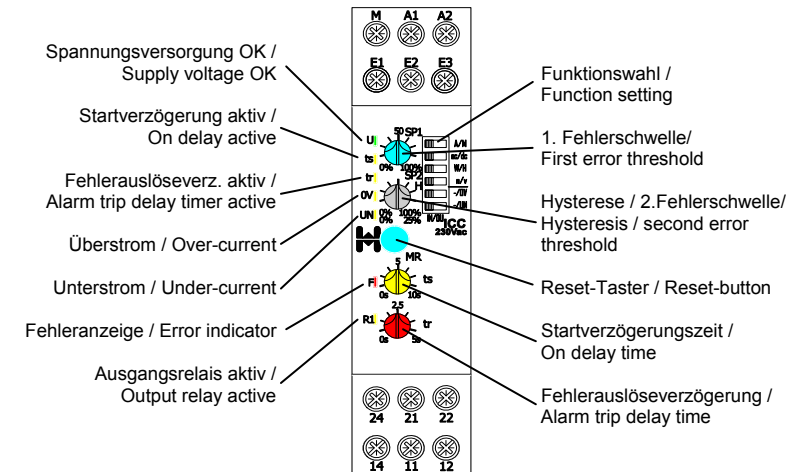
M A1 A2

E1 E2 E3

Spannungsversorgung OK / Supply voltage OK

Startverzögerung aktiv / On delay active

Fehlerauslöseverz. aktiv / Alarm trip delay timer active

Überstrom / Over-current

Unterstrom / Under-current

Fehleranzeige / Error indicator

Ausgangsrelais aktiv / Output relay active

U
ts
tr
OV
UN

50 SP1
0% 100%

SP2 H
0% 100%
0% 25%

A/N
ac/dc
W/H
m/v
-/0V
-/UN
0V/UN

ICC
230Vac

MR

5
F
0s 10s
ts

2.5
R1
0s 5s
tr

24 21 22

14 11 12

Funktionswahl / Function setting

1. Fehlerschwelle/ First error threshold

Hysterese / 2.Fehlerschwelle/ Hysteresis / second error threshold

Reset-Taster / Reset-button

Startverzögerungszeit / On delay time

Fehlerauslöseverzögerung / Alarm trip delay time